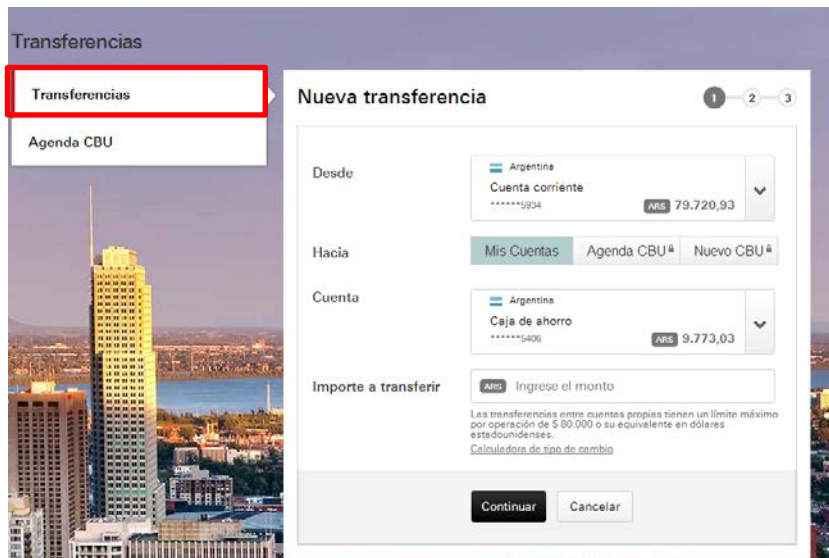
Transferencias

Transferencias

Agenda CBU

Nueva transferencia

1 2 3

Desde

Argentina

Cuenta corriente

******5934

ARS 79.720,93

Hacia

Mis Cuentas

Agenda CBU

Nuevo CBU

Cuenta

Argentina

Caja de ahorro

******5406

ARS 9.773,03

Importe a transferir

ARS Ingrese el monto

Las transferencias entre cuentas propias tienen un límite máximo por operación de $ 80.000 o su equivalente en dólares estadounidenses.

Calculadora de tipo de cambio

Continuar

Cancelar